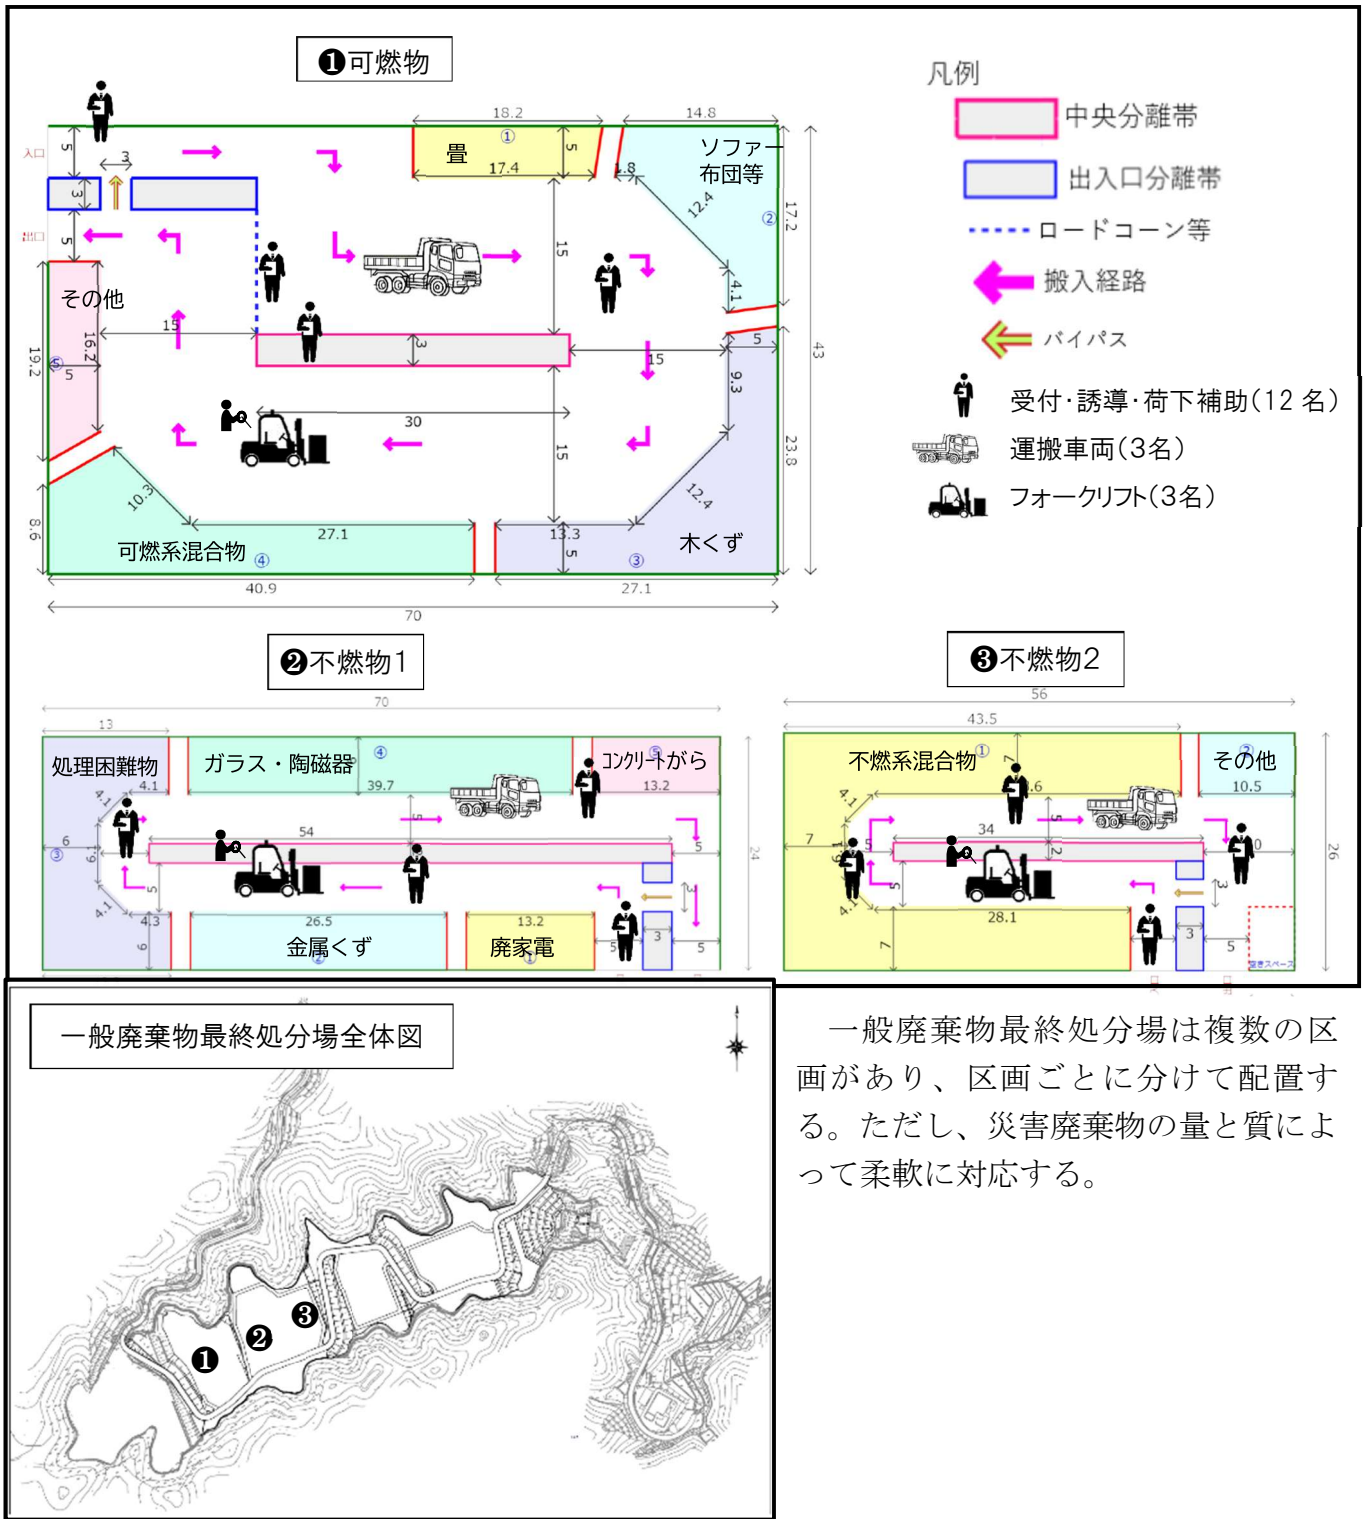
❶可燃物

凡例
中央分離帯
出入口分離帯
ロードコーン等
搬入経路
バイパス
受付･誘導･荷下補助(12 名)
運搬車両(3名)
フォークリフト(3名)

入口
出口
18.2
14.8
畳
① 17.4
ソファー 布団等
② 1.8
12.4
17.2
4.1
その他
⑤
15
16.2
19.2
5
3
15
15
5
43
9.3
30
23.8
12.4
10.3
8.6
27.1
13.3
可燃系混合物 ④
木くず ③
40.9
27.1
70

❷不燃物1
70
13
処理困難物
ガラス・陶磁器 ④
コンクリートがら ⑤
4.1
39.7
13.2
54
6
③
4.1
4.3
26.5
13.2
金属くず ②
廃家電 ①
24

❸不燃物2
56
43.5
不燃系混合物 ①
その他 ②
10.5
34
7
28.1
26

一般廃棄物最終処分場全体図
❶ ❷ ❸

一般廃棄物最終処分場は複数の区画があり、区画ごとに分けて配置する。ただし、災害廃棄物の量と質によって柔軟に対応する。